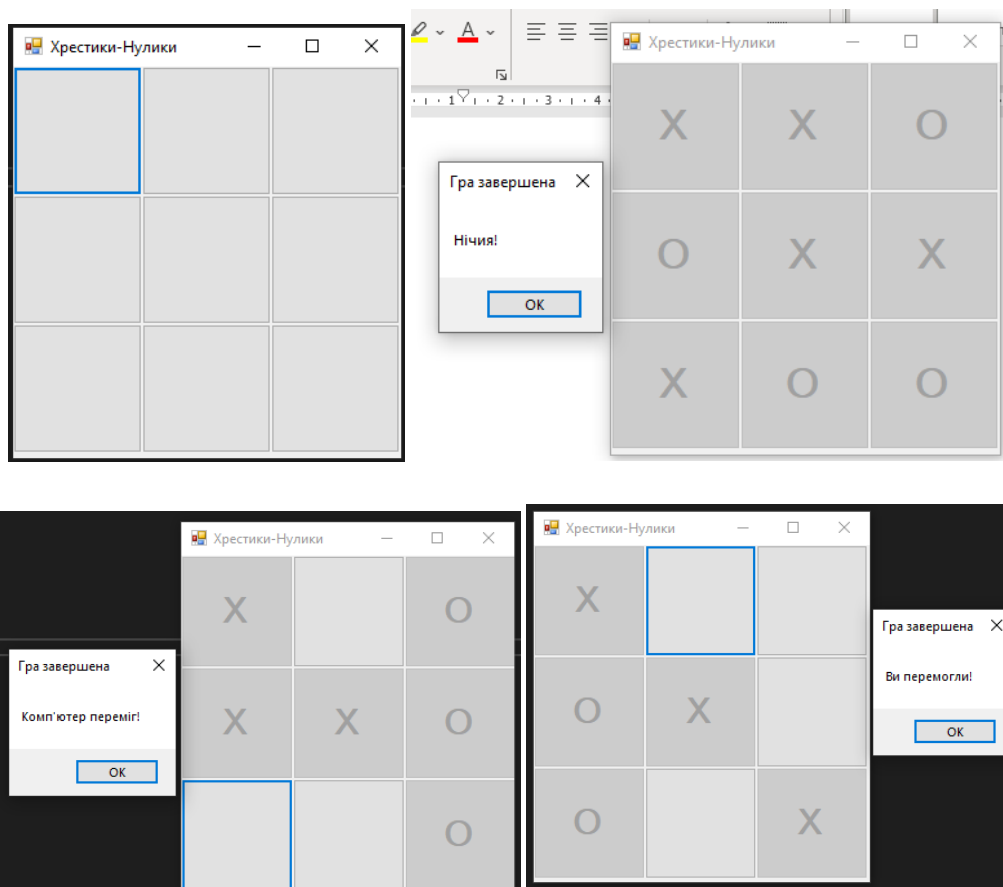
Хрестики-Нулики

A

1 · 2 · 3 · 4

Хрестики-Нулики

| X | X | O |
|---|---|---|
| O | X | X |
| X | O | O |

Гра завершена

Нічия!

OK

Хрестики-Нулики

| X |  | O |
|---|---|---|
| X | X | O |
|  |  | O |

Гра завершена

Комп'ютер переміг!

OK

Хрестики-Нулики

| X |  |  |
|---|---|---|
| O | X |  |
| O |  | X |

Гра завершена

Ви перемогли!

OK